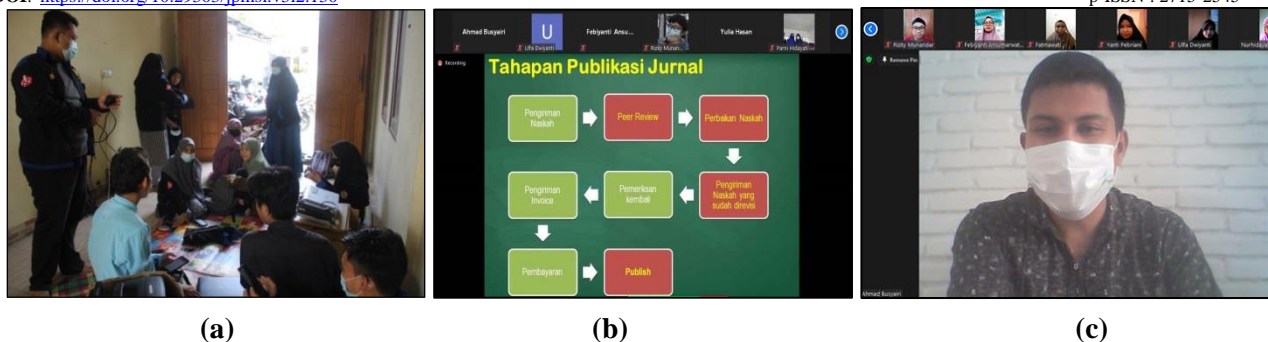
DOI: https://doi.org/10.29303/jpmsh.v3i2.136 p-ISSN : 2745-2345

Ahmad Busyairi
U
Ulfa Dwiyanti
Febiyanti Ansu...
Rizky Munan...
Yulia Hasan
Fami Hidayat...

Recording

Tahapan Publikasi Jurnal

Pengiriman Naskah
Peer Review
Perbaikan Naskah
Pengiriman Naskah yang sudah direvisi
Pemeriksan kembali
Pengiriman Invoice
Pembayaran
Publish

Rizky Munandar
Febiyanti Ansumarwati...
Fatmawati
Yanti Febriani
Ulfa Dwiyanti
Nurhidaya...

Ahmad Busyairi

(a)
(b)
(c)